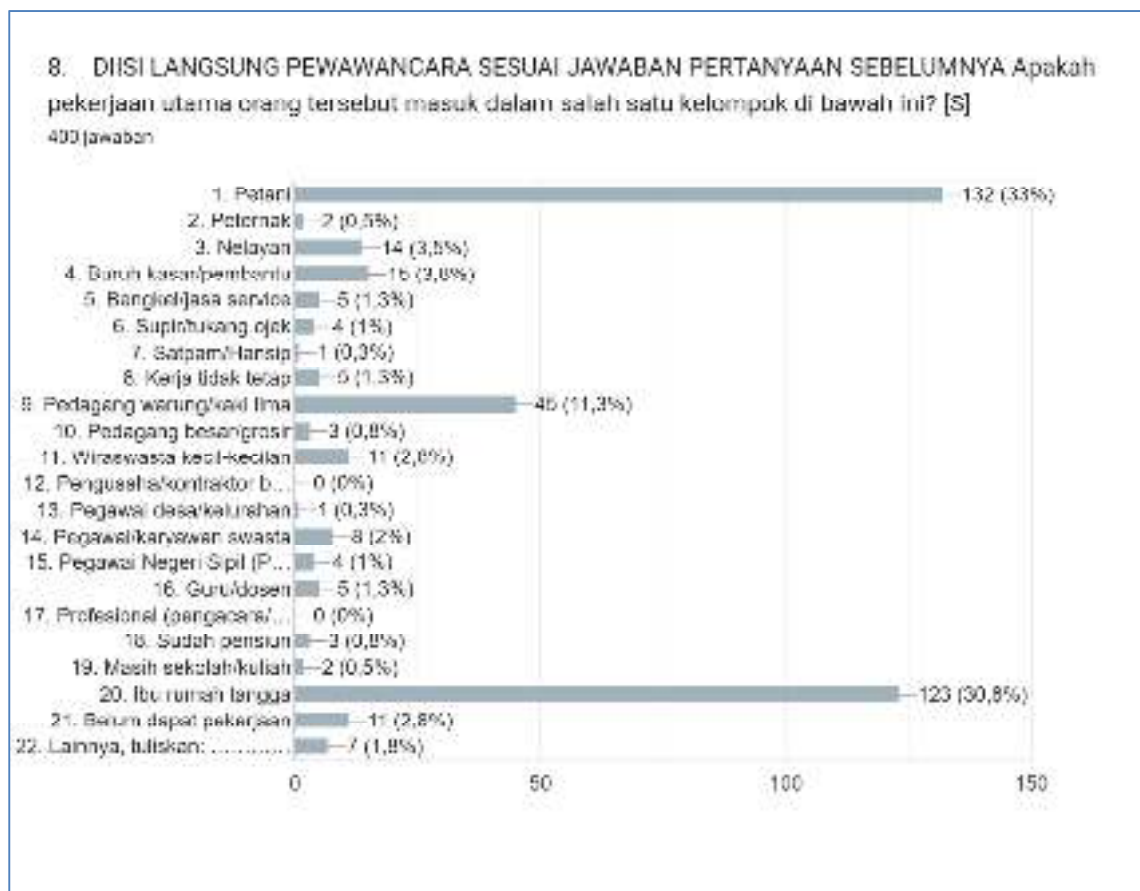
8. DIISI LANGSUNG PEWAWANCARA SESUAI JAWABAN PERTANYAAN SEBELUMNYA Apakah pekerjaan utama orang tersebut masuk dalam salah satu kelompok di bawah ini? [S]
400 jawaban

1. Petani — 132 (33%)
2. Peternak — 2 (0,5%)
3. Nelayan — 14 (3,5%)
4. Buruh kasar/pembantu — 15 (3,8%)
5. Bengkel/jasa service — 5 (1,3%)
6. Supir/tukang ojek — 4 (1%)
7. Satpam/Hansip — 1 (0,3%)
8. Kerja tidak tetap — 5 (1,3%)
9. Pedagang warung/kaki lima — 45 (11,3%)
10. Pedagang besar/grosir — 3 (0,8%)
11. Wiraswasta kecil-kecilan — 11 (2,8%)
12. Pengusaha/kontraktor b... — 0 (0%)
13. Pegawai desa/kelurahan — 1 (0,3%)
14. Pegawai/karyawan swasta — 8 (2%)
15. Pegawai Negeri Sipil (P... — 4 (1%)
16. Guru/dosen — 5 (1,3%)
17. Profesional (pengacara/... — 0 (0%)
18. Sudah pensiun — 3 (0,8%)
19. Masih sekolah/kuliah — 2 (0,5%)
20. Ibu rumah tangga — 123 (30,8%)
21. Belum dapat pekerjaan — 11 (2,8%)
22. Lainnya, tuliskan: .......... — 7 (1,8%)

0 50 100 150